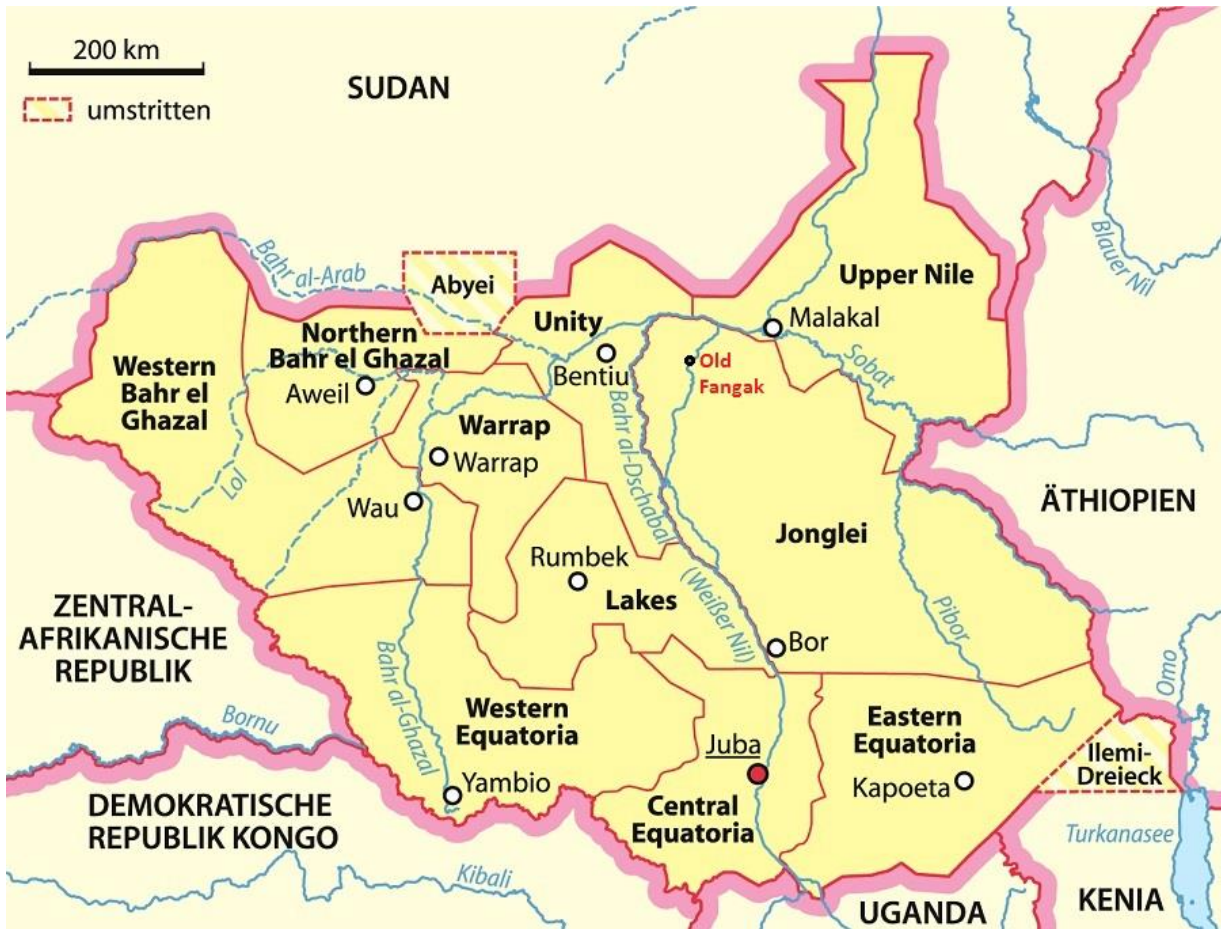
200 km

umstritten

SUDAN

Bahr al-Arab

Abyei

Upper Nile

Blauer Nil

Unity

Malakal

Northern Bahr el Ghazal

Western Bahr el Ghazal

Aweil

Bentiu

Old Fangak

Sobat

Warrap

Warrap

Lol

Wau

Bahr al-Dschabal

ÄTHIOPIEN

Jonglei

Rumbek

Lakes

(Weißer Nil)

ZENTRAL-AFRIKANISCHE REPUBLIK

Pibor

Bor

Omo

Bahr al-Ghazal

Bornu

Western Equatoria

Eastern Equatoria

Juba

Ilemi-Dreieck

Kapoeta

Yambio

DEMOKRATISCHE REPUBLIK KONGO

Central Equatoria

Turkanasee

Kibali

UGANDA

KENIA